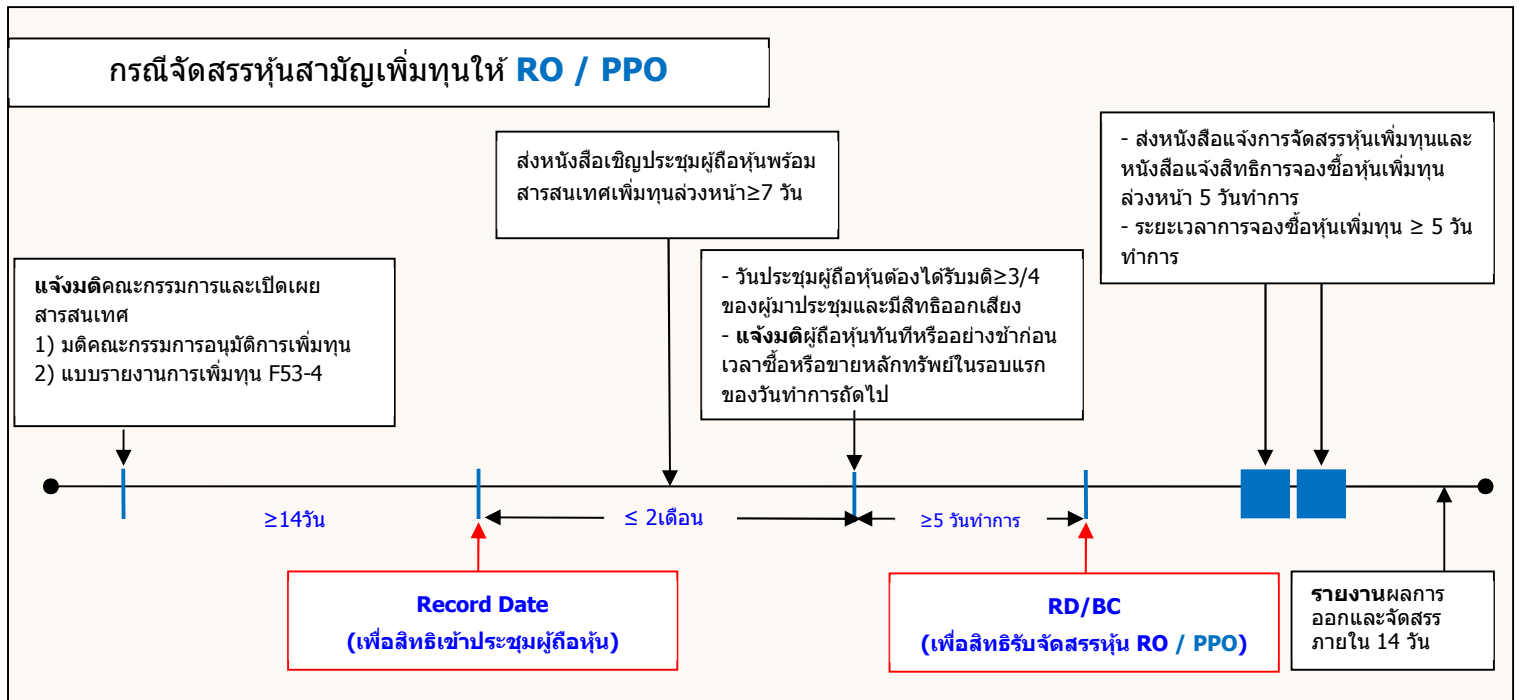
กรณีจัดสรรหุ้นสามัญเพิ่มทุนให้ RO / PPO

แจ้งมติคณะกรรมการและเปิดเผยสารสนเทศ
1) มติคณะกรรมการอนุมัติการเพิ่มทุน
2) แบบรายงานการเพิ่มทุน F53-4

ส่งหนังสือเชิญประชุมผู้ถือหุ้นพร้อมสารสนเทศเพิ่มทุนล่วงหน้า≥7 วัน

- วันประชุมผู้ถือหุ้นต้องได้รับมติ≥3/4 ของผู้มาประชุมและมีสิทธิออกเสียง
- แจ้งมติผู้ถือหุ้นทันทีหรืออย่างช้าก่อนเวลาซื้อหรือขายหลักทรัพย์ในรอบแรกของวันทำการถัดไป

- ส่งหนังสือแจ้งการจัดสรรหุ้นเพิ่มทุนและหนังสือแจ้งสิทธิการจองซื้อหุ้นเพิ่มทุนล่วงหน้า 5 วันทำการ
- ระยะเวลาการจองซื้อหุ้นเพิ่มทุน ≥ 5 วันทำการ

≥14วัน

≤ 2เดือน

≥5 วันทำการ

Record Date
(เพื่อสิทธิเข้าประชุมผู้ถือหุ้น)

RD/BC
(เพื่อสิทธิรับจัดสรรหุ้น RO / PPO)

รายงานผลการออกและจัดสรรภายใน 14 วัน